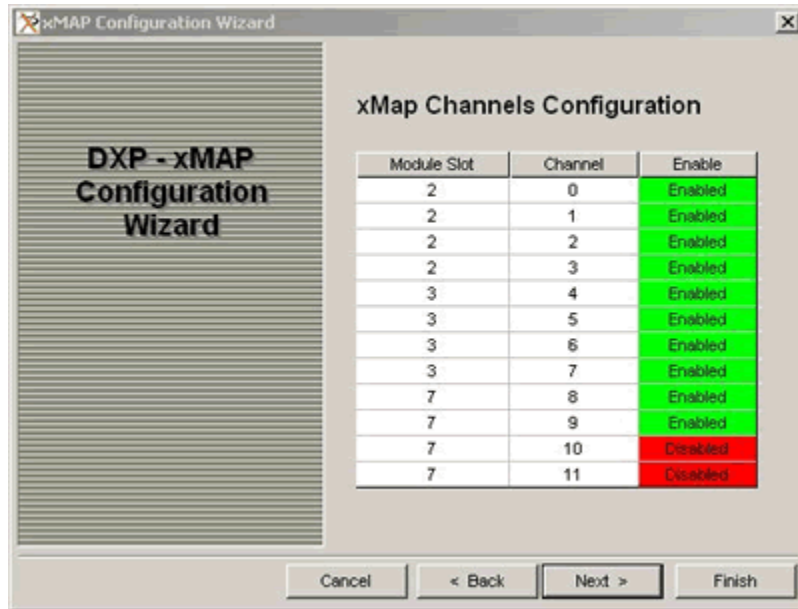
xMAP Configuration Wizard

DXP - xMAP Configuration Wizard

xMap Channels Configuration

| Module Slot | Channel | Enable |
|---|---|---|
| 2 | 0 | Enabled |
| 2 | 1 | Enabled |
| 2 | 2 | Enabled |
| 2 | 3 | Enabled |
| 3 | 4 | Enabled |
| 3 | 5 | Enabled |
| 3 | 6 | Enabled |
| 3 | 7 | Enabled |
| 7 | 8 | Enabled |
| 7 | 9 | Enabled |
| 7 | 10 | Disabled |
| 7 | 11 | Disabled |

Cancel
< Back
Next >
Finish